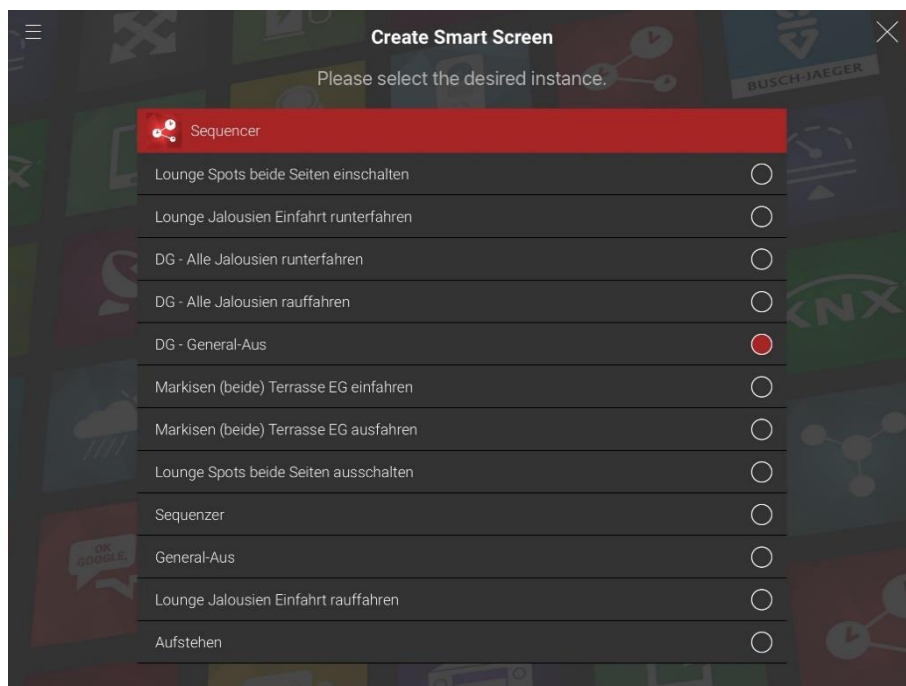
Create Smart Screen

Please select the desired instance.

BUSCH-JAEGER

Sequencer

Lounge Spots beide Seiten einschalten

Lounge Jalousien Einfahrt runterfahren

DG - Alle Jalousien runterfahren

DG - Alle Jalousien rauffahren

DG - General-Aus

Markisen (beide) Terrasse EG einfahren

Markisen (beide) Terrasse EG ausfahren

Lounge Spots beide Seiten ausschalten

Sequenzer

General-Aus

Lounge Jalousien Einfahrt rauffahren

Aufstehen

KNX

OK GOOGLE.